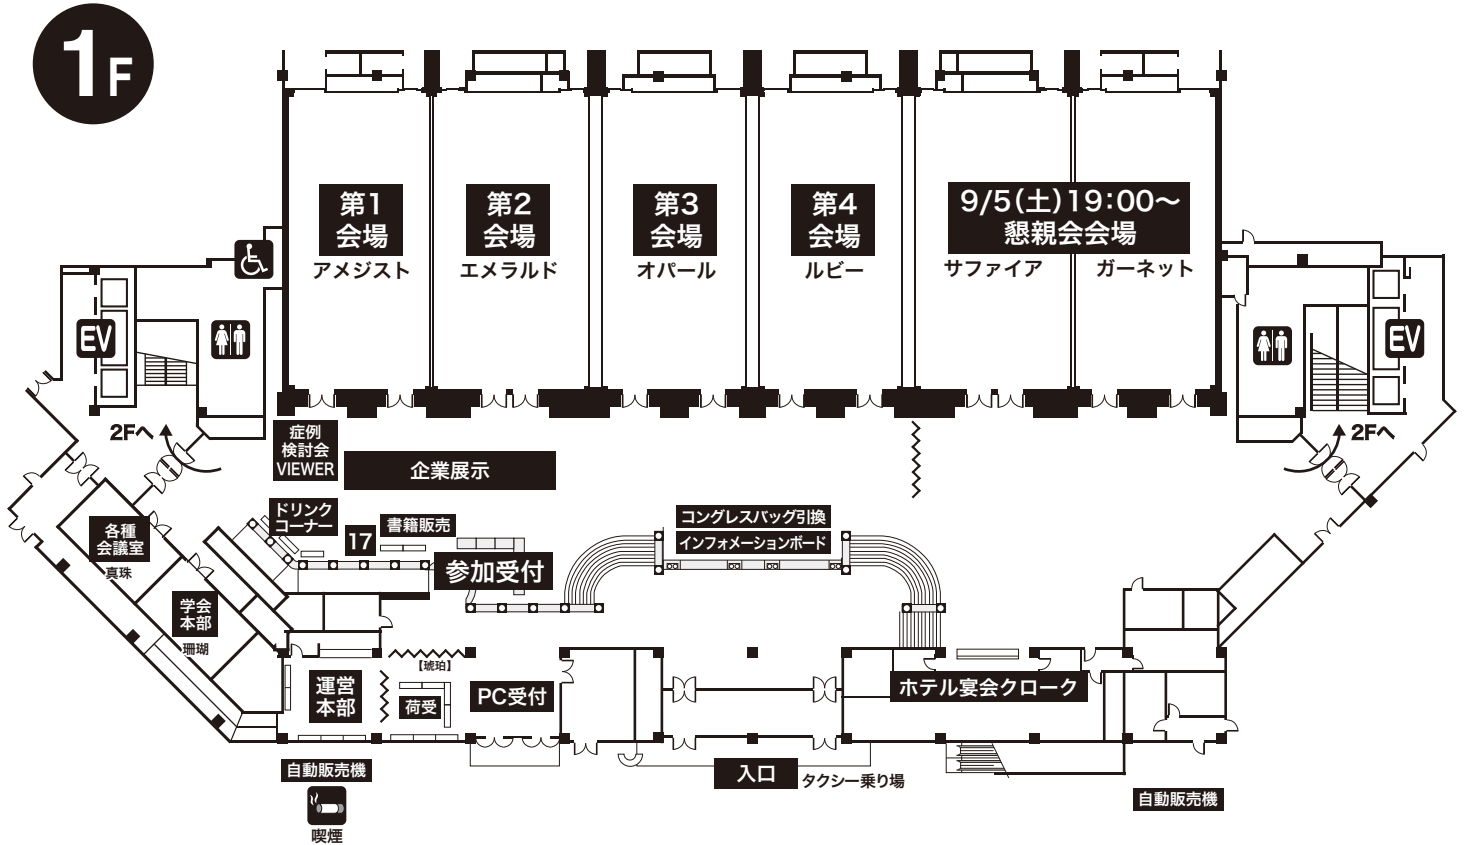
1F

第1
会場
アメジスト

第2
会場
エメラルド

第3
会場
オパール

第4
会場
ルビー

9/5(土)19:00～
懇親会会場
サファイア
ガーネット

EV

2Fへ

EV

2Fへ

症例
検討会
VIEWER

企業展示

ドリンク
コーナー

17

書籍販売

コングレスバッグ引換
インフォメーションボード

参加受付

各種
会議室
真珠

学会
本部
珊瑚

運営
本部

【琥珀】

荷受

PC受付

ホテル宴会クローク

自動販売機

喫煙

入口

タクシー乗り場

自動販売機